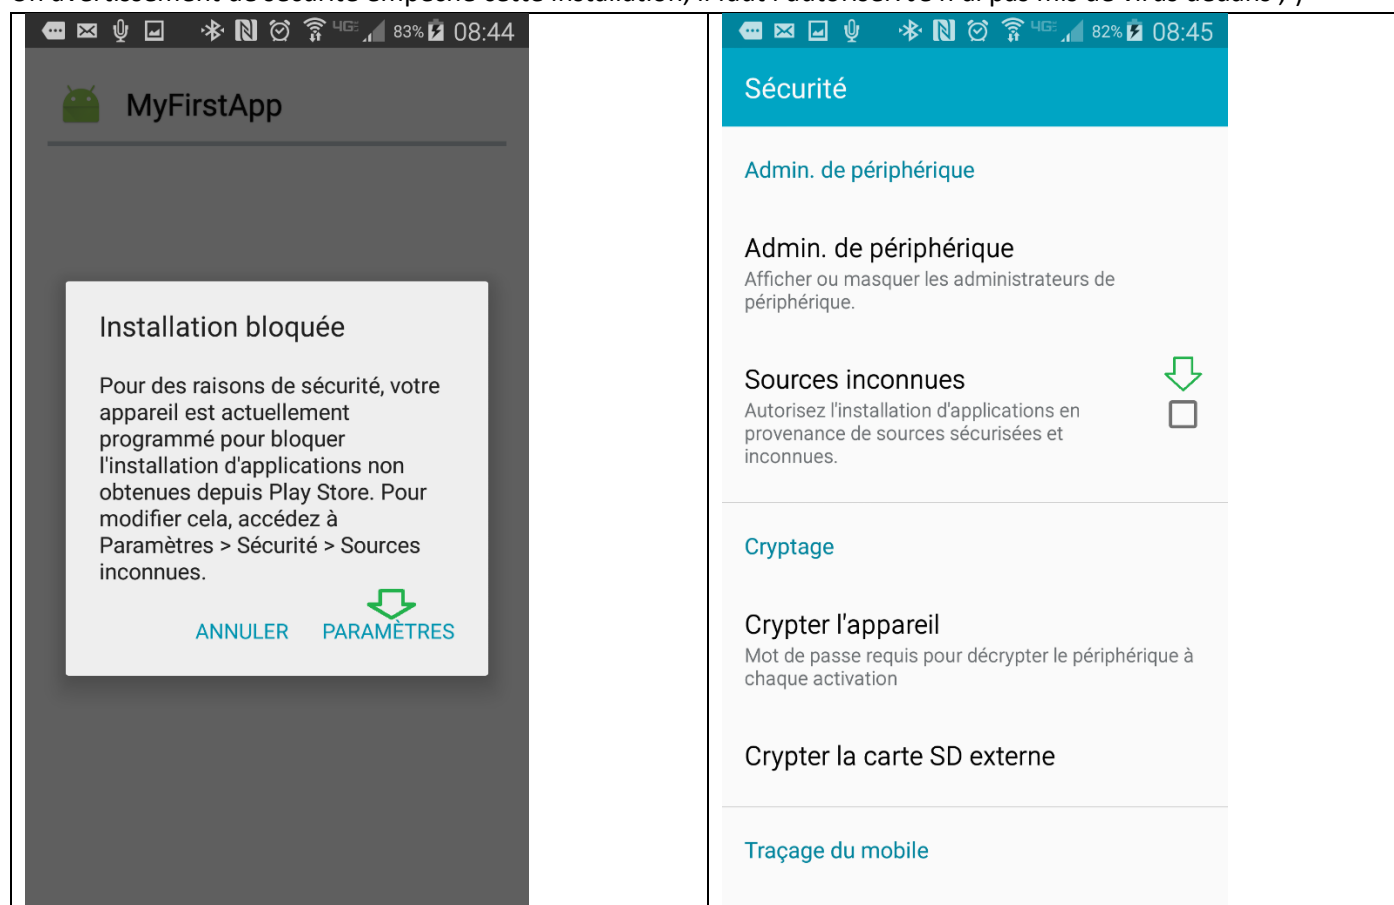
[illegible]

| 4G 83% 08:44 MyFirstApp Installation bloquée Pour des raisons de sécurité, votre appareil est actuellement programmé pour bloquer l'installation d'applications non obtenues depuis Play Store. Pour modifier cela, accédez à Paramètres > Sécurité > Sources inconnues. ANNULER PARAMÈTRES | 4G 82% 08:45 Sécurité Admin. de périphérique Admin. de périphérique Afficher ou masquer les administrateurs de périphérique. Sources inconnues Autorisez l'installation d'applications en provenance de sources sécurisées et inconnues. Cryptage Crypter l'appareil Mot de passe requis pour décrypter le périphérique à chaque activation Crypter la carte SD externe Traçage du mobile |
|---|---|